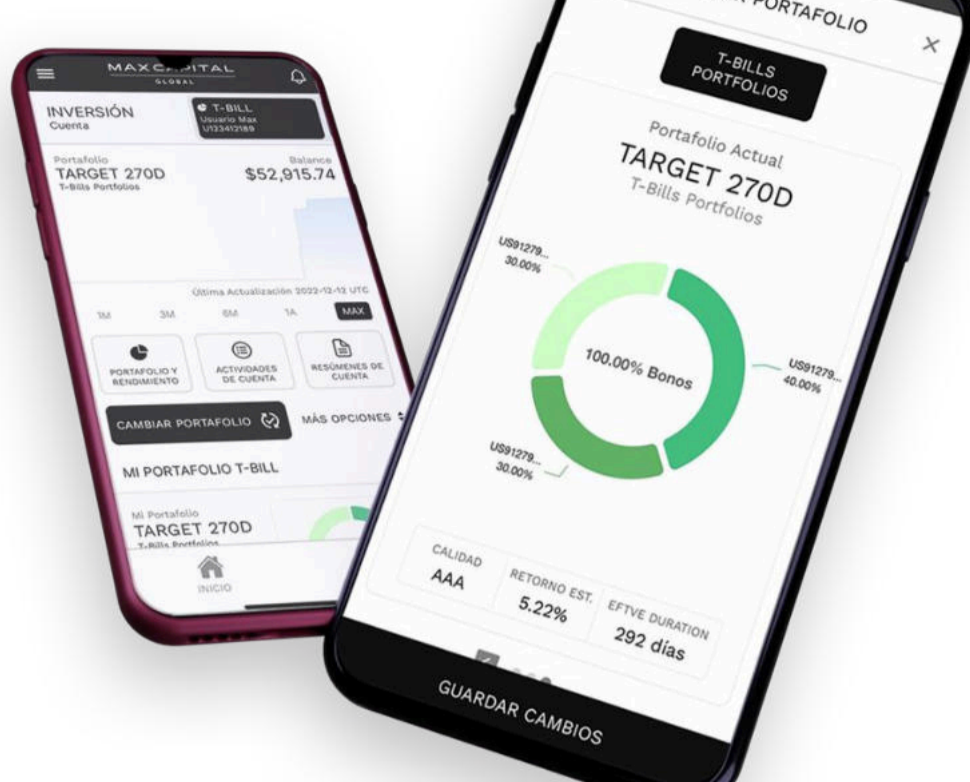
MAXCAPITAL
GLOBAL

INVERSIÓN
Cuenta

T-BILL
Usuario Max
U123412189

Portafolio
TARGET 270D
T-Bills Portfolios

Balance
$52,915.74

Última Actualización 2022-12-12 UTC

1M 3M 6M 1A MAX

PORTAFOLIO Y RENDIMIENTO

ACTIVIDADES DE CUENTA

RESÚMENES DE CUENTA

CAMBIAR PORTAFOLIO

MÁS OPCIONES

MI PORTAFOLIO T-BILL

Mi Portafolio
TARGET 270D
T-Bills Portfolios

INICIO

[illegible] PORTAFOLIO

T-BILLS PORTFOLIOS

Portafolio Actual
TARGET 270D
T-Bills Portfolios

US91279...
30.00%

100.00% Bonos

US91279...
40.00%

US91279...
30.00%

CALIDAD
AAA

RETORNO EST.
5.22%

EFTVE DURATION
292 días

GUARDAR CAMBIOS